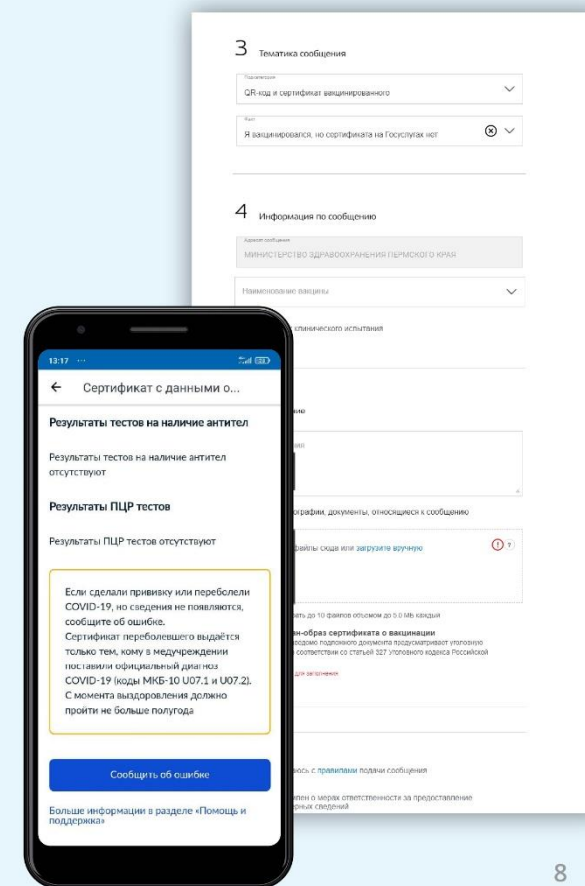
3 Тематика сообщения

Подкатегория
QR-код и сертификат вакцинированного

Факт
Я вакцинировался, но сертификата на Госуслугах нет

4 Информация по сообщению

Адресат сообщения
МИНИСТЕРСТВО ЗДРАВООХРАНЕНИЯ ПЕРМСКОГО КРАЯ

Наименование вакцины

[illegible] клинического испытания

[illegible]ие

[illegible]ал

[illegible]графии, документы, относящиеся к сообщению

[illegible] файлы сюда или загрузите вручную

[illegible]ать до 10 файлов объемом до 5.0 Mb каждый

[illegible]ан-образ сертификата о вакцинации
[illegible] подложного документа предусматривает уголовную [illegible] соответствии со статьей 327 Уголовного кодекса Российской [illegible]

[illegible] для заполнения

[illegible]ось с правилами подачи сообщения

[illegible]лен о мерах ответственности за предоставление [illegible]рных сведений

13:17

← Сертификат с данными о...

Результаты тестов на наличие антител

Результаты тестов на наличие антител отсутствуют

Результаты ПЦР тестов

Результаты ПЦР тестов отсутствуют

Если сделали прививку или переболели COVID-19, но сведения не появляются, сообщите об ошибке.
Сертификат переболевшего выдаётся только тем, кому в медучреждении поставили официальный диагноз COVID-19 (коды МКБ-10 U07.1 и U07.2).
С момента выздоровления должно пройти не больше полугода

Сообщить об ошибке

Больше информации в разделе «Помощь и поддержка»

8